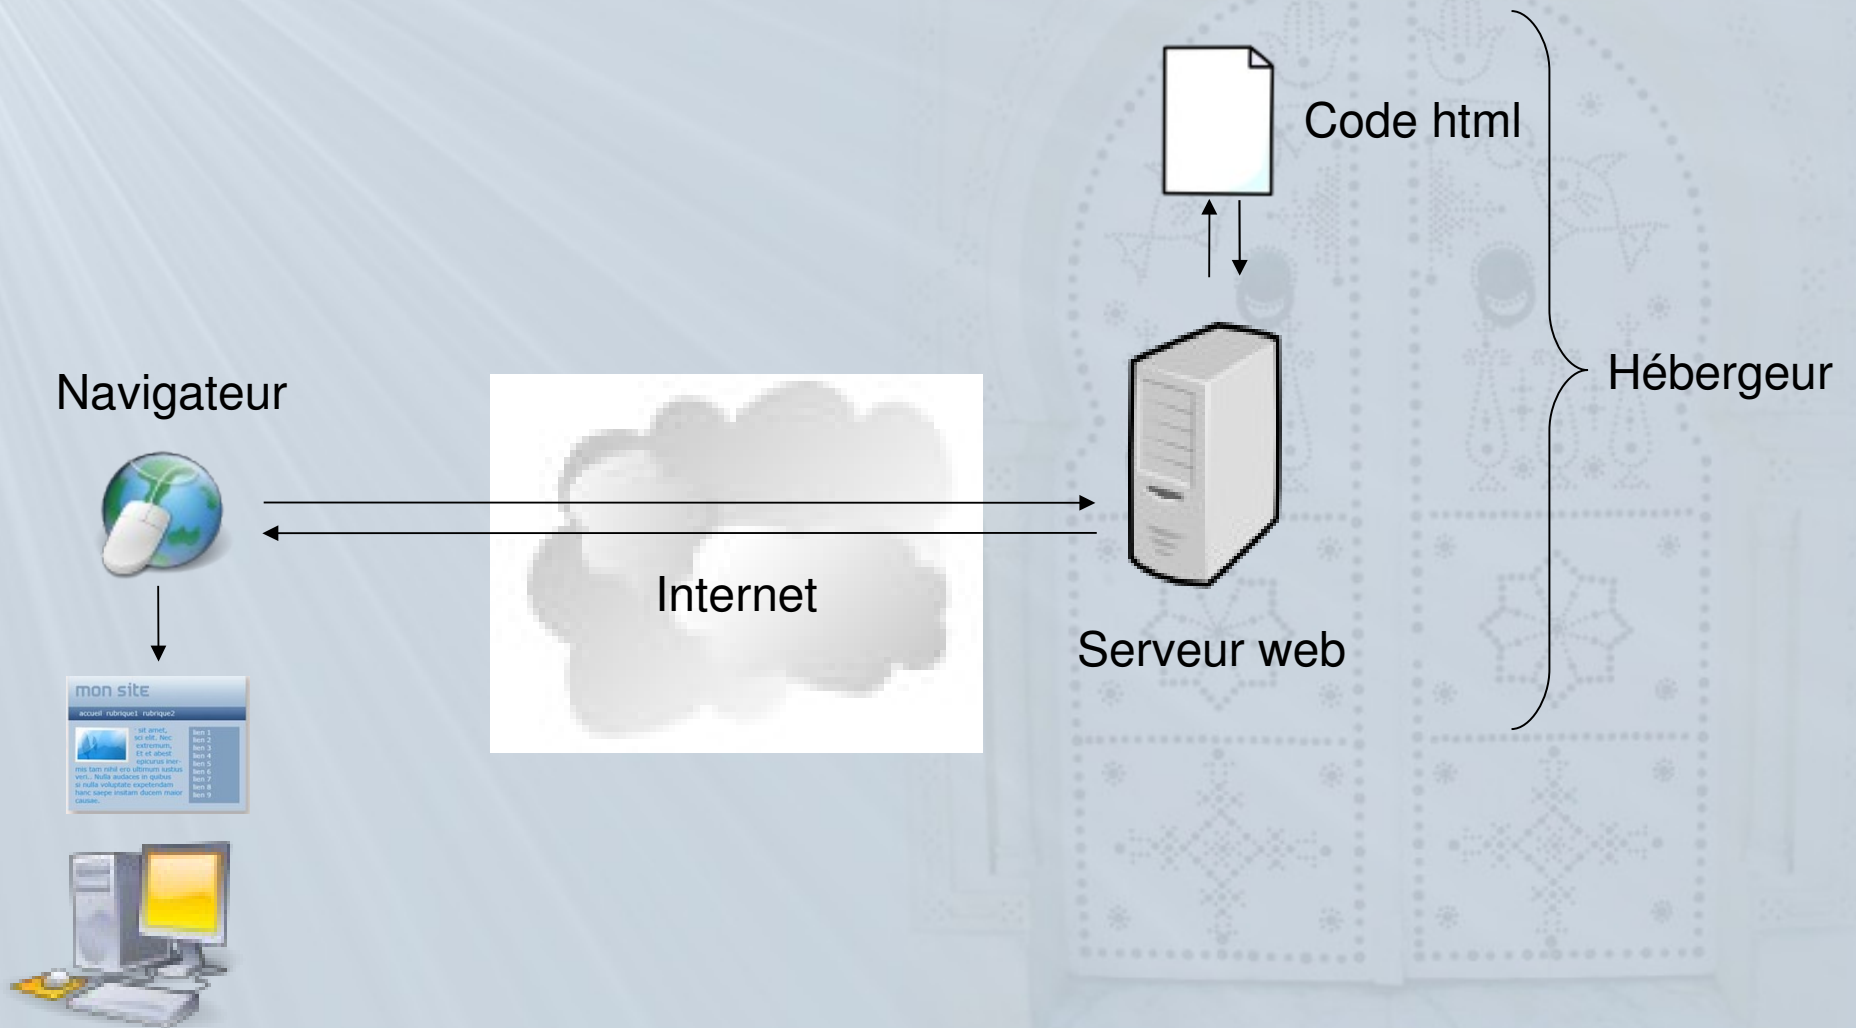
Code html

Navigateur

Hébergeur

Internet

Serveur web

mon site

accueil rubrique1 rubrique2

sit amet, sci elit. Nec extremum, Et et abest epicurus iner-mis tam nihil ero ultimum iudius veri.. Nulla audaces in quibus si nulla voluptate expetendam hanc saepe instam ducem maior causae.

lien 1
lien 2
lien 3
lien 4
lien 5
lien 6
lien 7
lien 8
lien 9